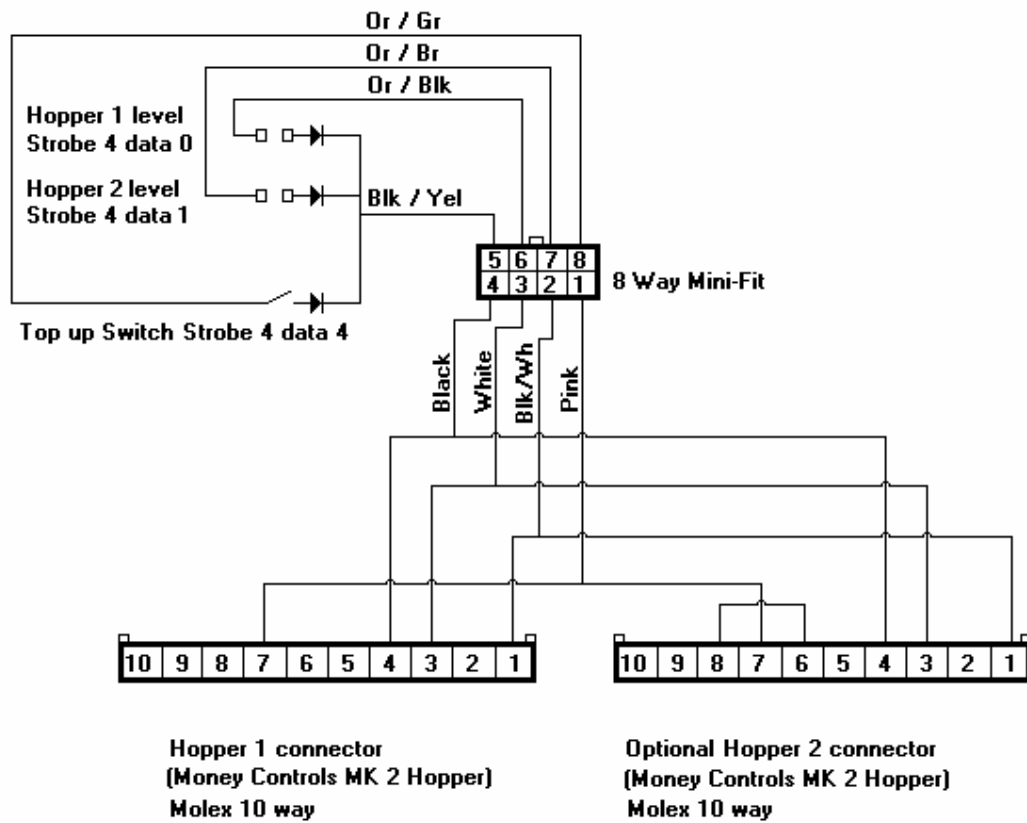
Or / Gr
Or / Br
Or / Blk
Hopper 1 level
Strobe 4 data 0
Hopper 2 level
Strobe 4 data 1
Blk / Yel

| 5 | 6 | 7 | 8 |
|---|---|---|---|
| 4 | 3 | 2 | 1 |

8 Way Mini-Fit
Top up Switch Strobe 4 data 4
Black
White
Blk/Wh
Pink

| 10 | 9 | 8 | 7 | 6 | 5 | 4 | 3 | 2 | 1 |
|---|---|---|---|---|---|---|---|---|---|

| 10 | 9 | 8 | 7 | 6 | 5 | 4 | 3 | 2 | 1 |
|---|---|---|---|---|---|---|---|---|---|

Hopper 1 connector
(Money Controls MK 2 Hopper)
Molex 10 way

Optional Hopper 2 connector
(Money Controls MK 2 Hopper)
Molex 10 way